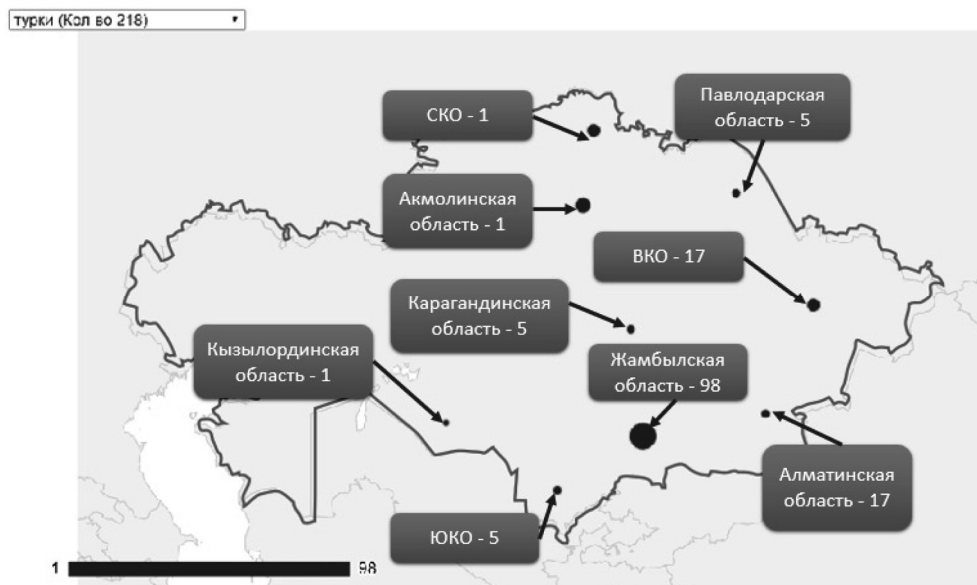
турки (Кол во 218)

СКО - 1

Павлодарская область - 5

Акмолинская область - 1

ВКО - 17

Карагандинская область - 5

Кызылординская область - 1

Жамбылская область - 98

Алматинская область - 17

ЮКО - 5

1

98